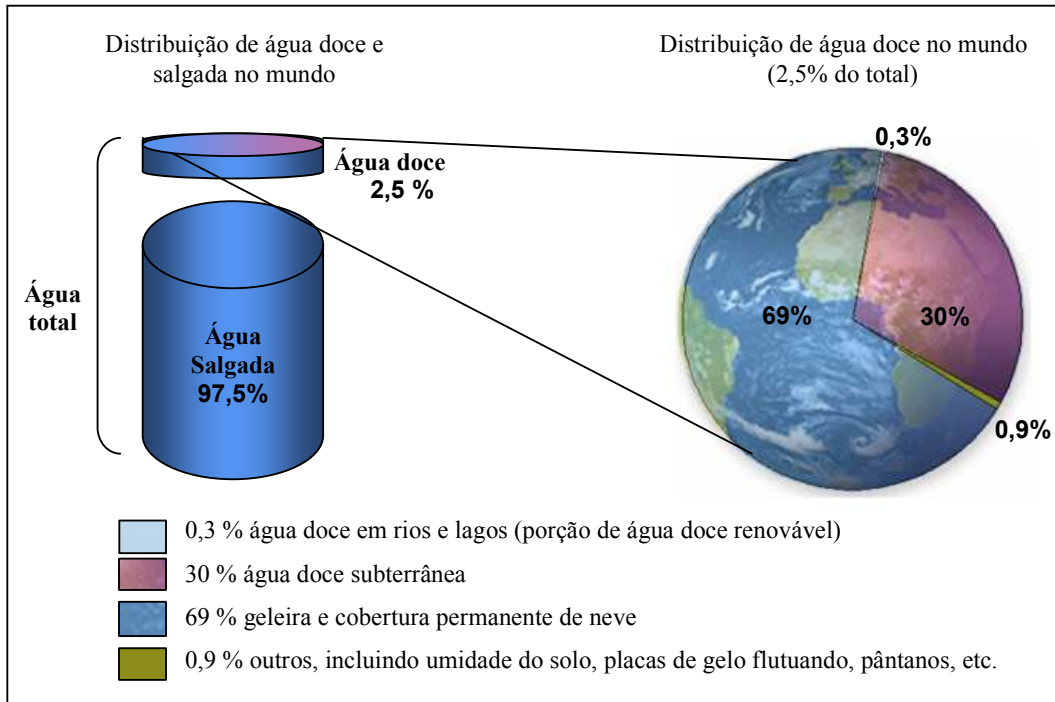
Distribuição de água doce e salgada no mundo

Distribuição de água doce no mundo (2,5% do total)

Água doce 2,5 %

Água total

Água Salgada 97,5%

0,3%

69%

30%

0,9%

0,3 % água doce em rios e lagos (porção de água doce renovável)

30 % água doce subterrânea

69 % geleira e cobertura permanente de neve

0,9 % outros, incluindo umidade do solo, placas de gelo flutuando, pântanos, etc.